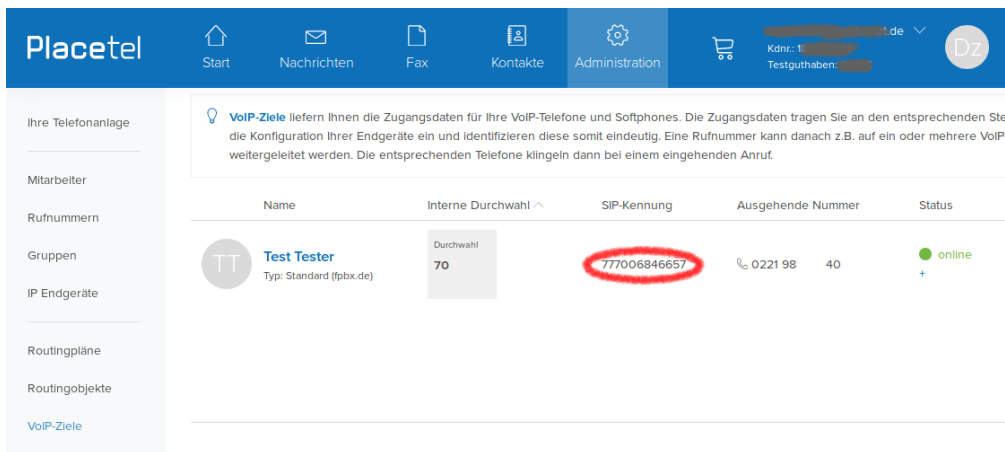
Placetel

Start
Nachrichten
Fax
Kontakte
Administration

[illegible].de
Kdnr.: 1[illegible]
Testguthaben: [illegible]
Dz

Ihre Telefonanlage

Mitarbeiter
Rufnummern
Gruppen
IP Endgeräte

Routingpläne
Routingobjekte
VoIP-Ziele

VoIP-Ziele liefern Ihnen die Zugangsdaten für Ihre VoIP-Telefone und Softphones. Die Zugangsdaten tragen Sie an den entsprechenden Ste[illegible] die Konfiguration Ihrer Endgeräte ein und identifizieren diese somit eindeutig. Eine Rufnummer kann danach z.B. auf ein oder mehrere VoIP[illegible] weitergeleitet werden. Die entsprechenden Telefone klingeln dann bei einem eingehenden Anruf.

| | Name | Interne Durchwahl | SIP-Kennung | Ausgehende Nummer | Status |
|---|---|---|---|---|---|
| TT | Test Tester Typ: Standard (fpbx.de) | Durchwahl 70 | 777006846657 | 0221 98 40 | online + |